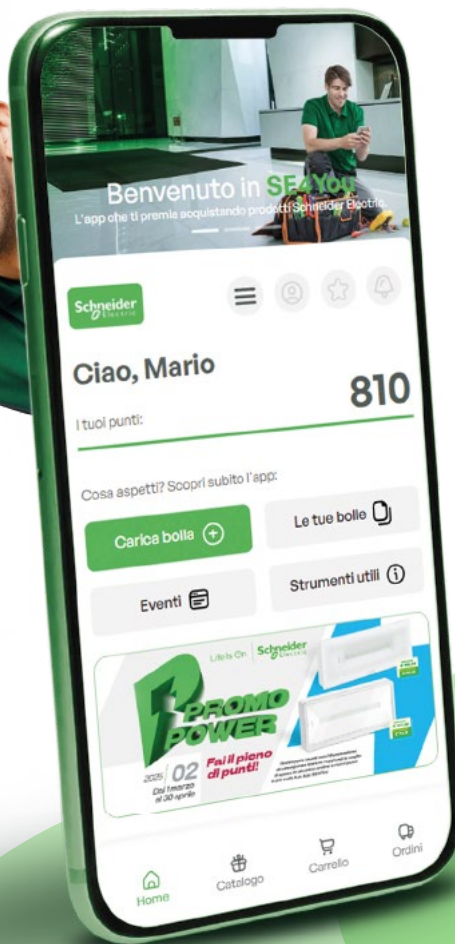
Benvenuto in SE4You

L'app che ti premia acquistando prodotti Schneider Electric.

Schneider Electric

Ciao, Mario

I tuoi punti:

810

Cosa aspetti? Scopri subito l'app:

Carica bolla

Le tue bolle

Eventi

Strumenti utili

Life Is On | Schneider Electric

PROMO POWER

Fai il pieno di punti!

2025 | 02

Dal 1 marzo al 30 aprile

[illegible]

Home

Catalogo

Carrello

Ordini